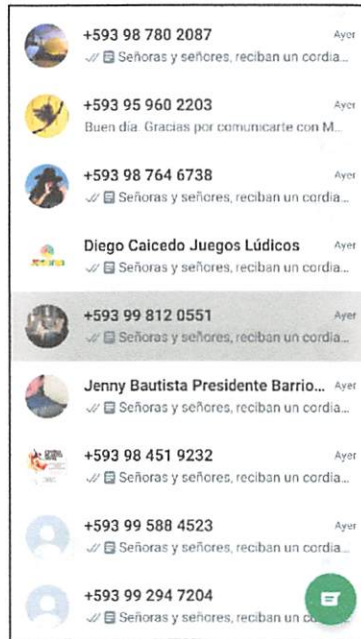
+593 98 780 2087
Ayer
Señoras y señores, reciban un cordia...

+593 95 960 2203
Ayer
Buen día. Gracias por comunicarte con M...

+593 98 764 6738
Ayer
Señoras y señores, reciban un cordia...

Diego Caicedo Juegos Lúdicos
Ayer
Señoras y señores, reciban un cordia...

+593 99 812 0551
Ayer
Señoras y señores, reciban un cordia...

Jenny Bautista Presidente Barrio...
Ayer
Señoras y señores, reciban un cordia...

+593 98 451 9232
Ayer
Señoras y señores, reciban un cordia...

+593 99 588 4523
Ayer
Señoras y señores, reciban un cordia...

+593 99 294 7204
Señoras y señores, reciban un c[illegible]